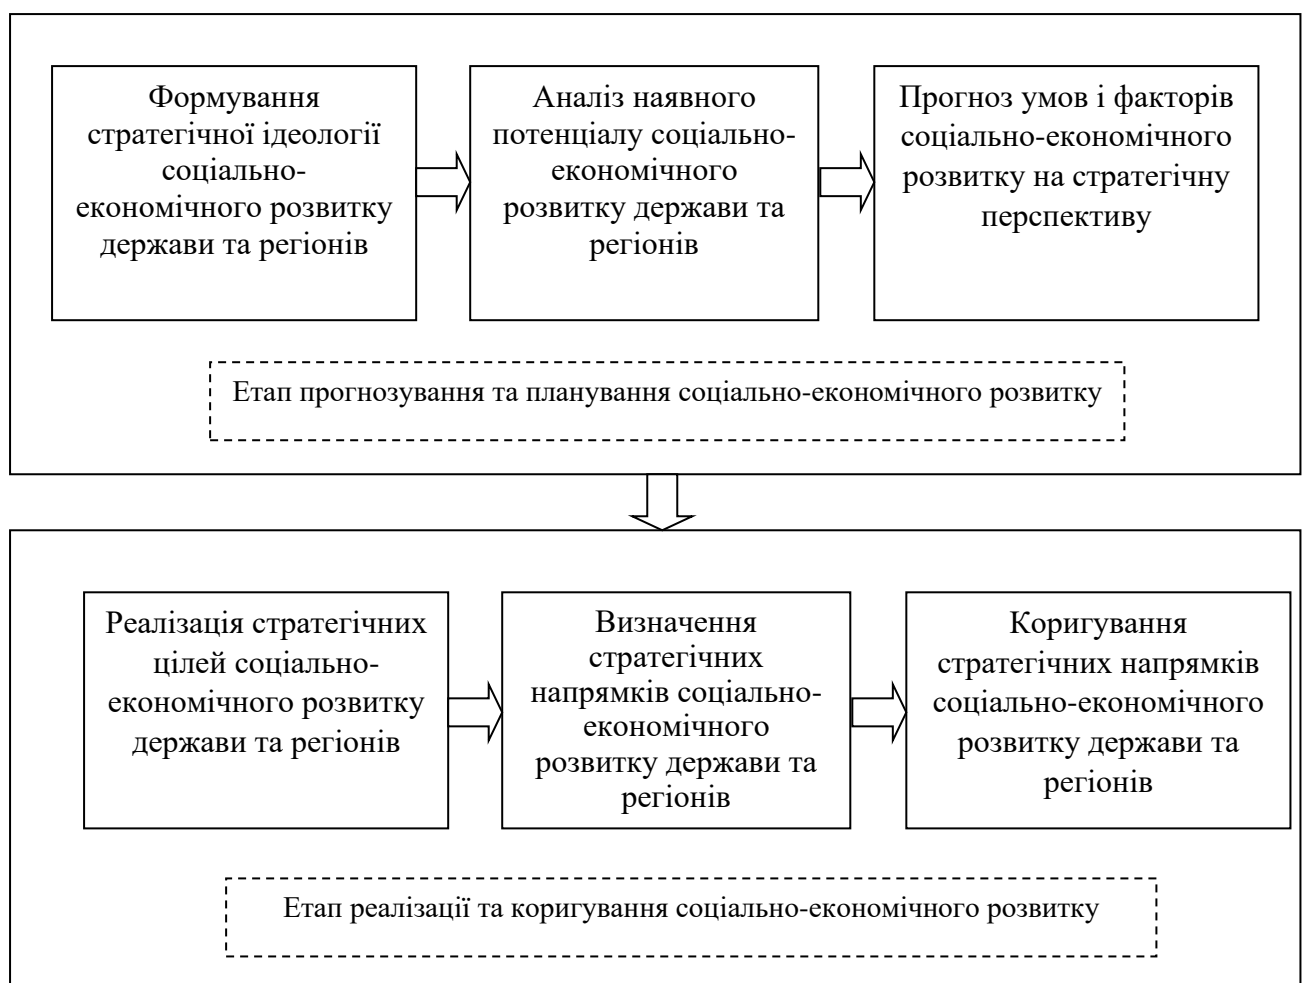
Формування стратегічної ідеології соціально-економічного розвитку держави та регіонів

Аналіз наявного потенціалу соціально-економічного розвитку держави та регіонів

Прогноз умов і факторів соціально-економічного розвитку на стратегічну перспективу

Етап прогнозування та планування соціально-економічного розвитку

Реалізація стратегічних цілей соціально-економічного розвитку держави та регіонів

Визначення стратегічних напрямків соціально-економічного розвитку держави та регіонів

Коригування стратегічних напрямків соціально-економічного розвитку держави та регіонів

Етап реалізації та коригування соціально-економічного розвитку